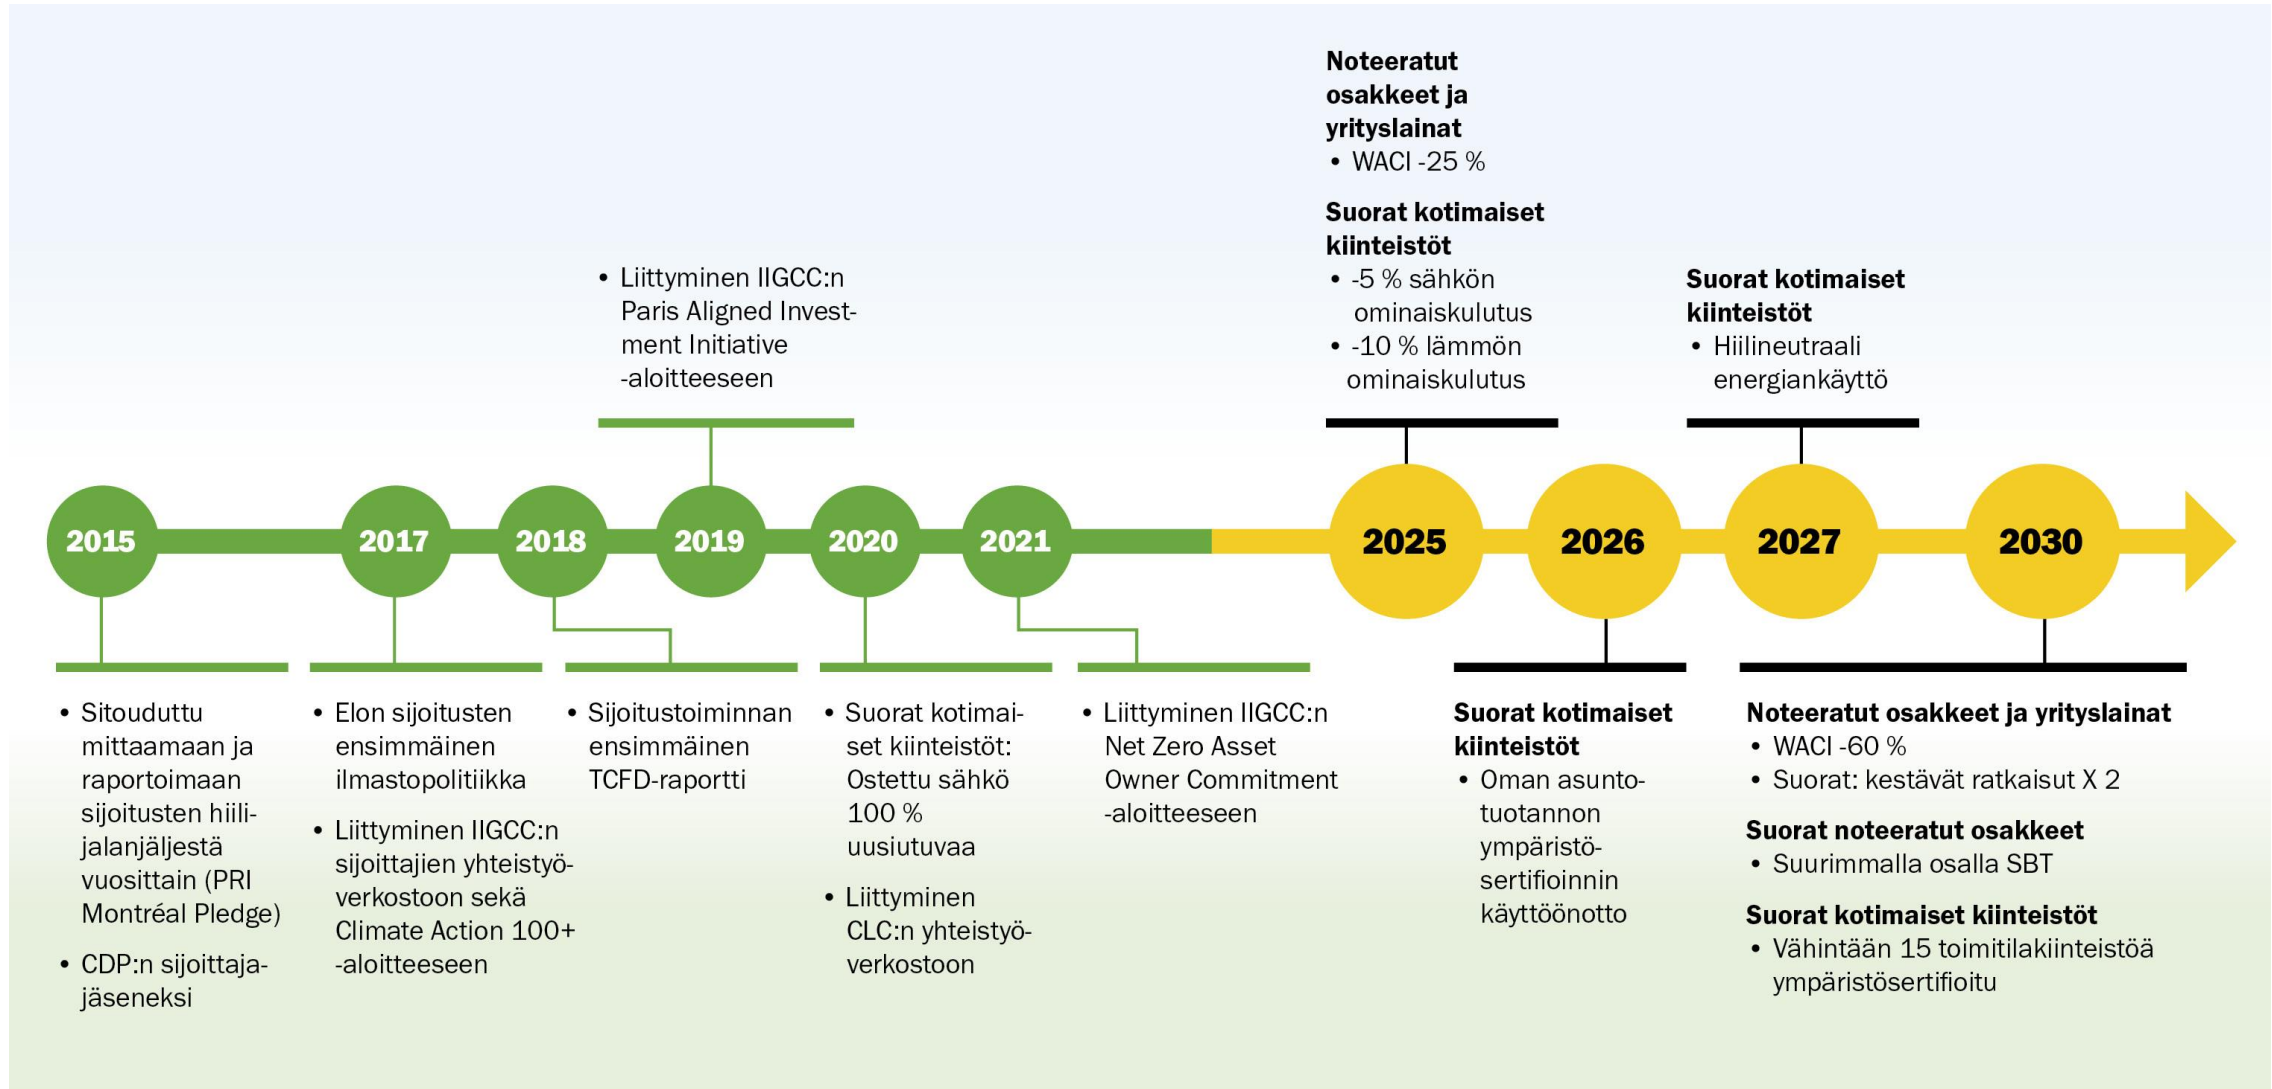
Noteeratut osakkeet ja yrityslainat
• WACI -25 %

Suorat kotimaiset kiinteistöt
• -5 % sähkön ominaiskulutus
• -10 % lämmön ominaiskulutus

• Liittyminen IIGCC:n Paris Aligned Investment Initiative -aloitteeseen

Suorat kotimaiset kiinteistöt
• Hiilineutraali energiankäyttö

2015 2017 2018 2019 2020 2021 2025 2026 2027 2030

• Sitouduttu mittaamaan ja raportoimaan sijoitusten hiilijalanjäljestä vuosittain (PRI Montréal Pledge)
• CDP:n sijoittajajäseneksi

• Elon sijoitusten ensimmäinen ilmastopolitiikka
• Liittyminen IIGCC:n sijoittajien yhteistyöverkostoon sekä Climate Action 100+ -aloitteeseen

• Sijoitustoiminnan ensimmäinen TCFD-raportti

• Suorat kotimaiset kiinteistöt: Ostettu sähkö 100 % uusiutuvaa
• Liittyminen CLC:n yhteistyöverkostoon

• Liittyminen IIGCC:n Net Zero Asset Owner Commitment -aloitteeseen

Suorat kotimaiset kiinteistöt
• Oman asuntotuotannon ympäristösertifioinnin käyttöönotto

Noteeratut osakkeet ja yrityslainat
• WACI -60 %
• Suorat: kestävät ratkaisut X 2

Suorat noteeratut osakkeet
• Suurimmalla osalla SBT

Suorat kotimaiset kiinteistöt
• Vähintään 15 toimitilakiinteistöä ympäristösertifioitu